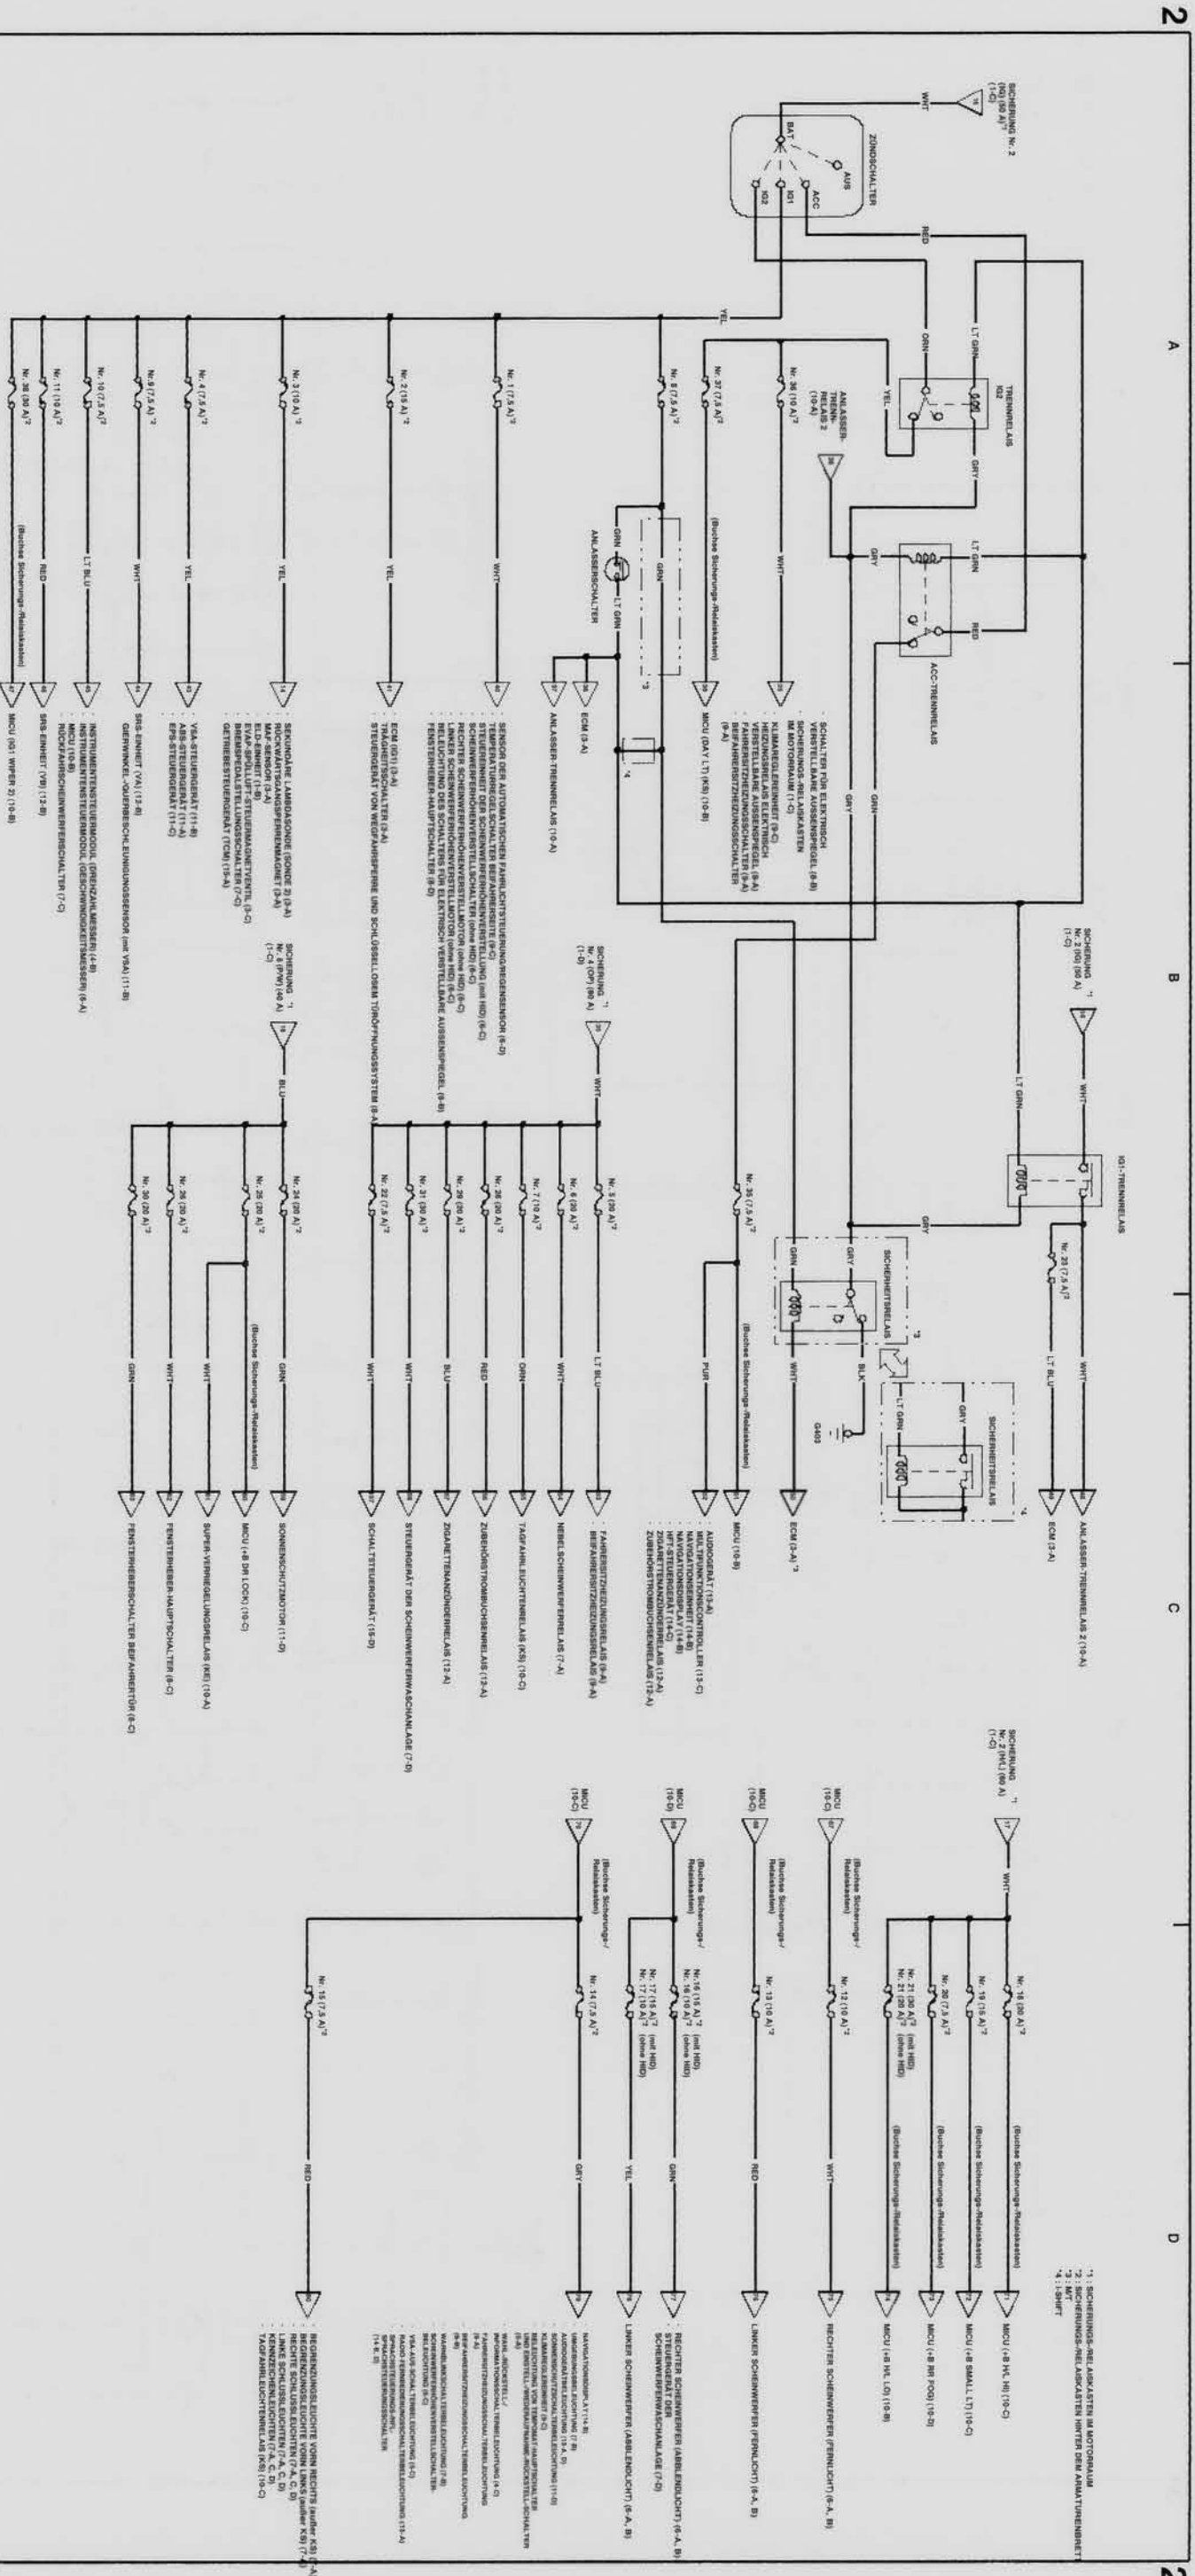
2

SICHERUNG Nr. 2 (IG) (50 A)*1 (1-C)

WHT

ZÜNDSCHALTER
AUS
BAT
ACC
IG1
IG2

RED

TRENNRELAIS IG2
LT GRN
ORN
YEL
GRY

ANLASSER-TRENNRELAIS 2 (10-A)

Nr. 36 (10 A)*2
WHT

Nr. 37 (7,5 A)*2
(Buchse Sicherungs-/Relaiskasten)

Nr. 5 (7,5 A)*2
GRN
ANLASSERSCHALTER
LT GRN

Nr. 1 (7,5 A)*2
WHT

Nr. 2 (15 A)*2
YEL

Nr. 3 (10 A)*2
YEL

Nr. 4 (7,5 A)*2
YEL

Nr. 9 (7,5 A)*2
WHT

Nr. 10 (7,5 A)*2
LT BLU

Nr. 11 (10 A)*2
RED

Nr. 38 (30 A)*2
(Buchse Sicherungs-/Relaiskasten)

ACC-TRENNRELAIS
LT GRN
GRY
RED

SCHALTER FÜR ELEKTRISCH VERSTELLBARE AUSSENSPIEGEL (8-B)
SICHERUNGS-/RELAISKASTEN IM MOTORRAUM (1-C)
KLIMAREGLEREINHEIT (9-C)
HEIZUNGSRELAIS ELEKTRISCH VERSTELLBARE AUSSENSPIEGEL (8-A)
FAHRERSITZHEIZUNGSSCHALTER (9-A)
BEIFAHRERSITZHEIZUNGSSCHALTER (9-A)

MICU (DAY LT) (KS) (10-B)

ECM (3-A)
ANLASSER-TRENNRELAIS (10-A)

SENSOR DER AUTOMATISCHEN FAHRLICHTSTEUERUNG/REGENSENSOR (6-D)
TEMPERATURREGELSCHALTER BEIFAHRERSEITE (9-C)
STEUEREINHEIT DER SCHEINWERFERHÖHENVERSTELLUNG (mit HID) (6-C)
SCHEINWERFERHÖHENVERSTELLSCHALTER (ohne HID) (6-C)
LINKER SCHEINWERFERHÖHENVERSTELLMOTOR (ohne HID) (6-C)
RECHTER SCHEINWERFERHÖHENVERSTELLMOTOR (ohne HID) (6-C)
BELEUCHTUNG DES SCHALTERS FÜR ELEKTRISCH VERSTELLBARE AUSSENSPIEGEL (6-B)
FENSTERHEBER-HAUPTSCHALTER (8-D)

ECM (IG1) (3-A)
TRÄGHEITSSCHALTER (3-A)
STEUERGERÄT VON WEGFAHRSPERRE UND SCHLÜSSELLOSEM TÜRÖFFNUNGSSYSTEM (8-A)

SEKUNDÄRE LAMBDASONDE (SONDE 2) (3-A)
RÜCKWÄRTSGANGSPERRENMAGNET (3-A)
MAF-SENSOR (3-A)
ELD-EINHEIT (1-B)
EVAP-SPÜLLUFT-STEUERMAGNETVENTIL (3-C)
BREMSPEDALSTELLUNGSSCHALTER (7-C)
GETRIEBESTEUERGERÄT (TCM) (15-A)

VSA-STEUERGERÄT (11-B)
ABS-STEUERGERÄT (11-A)
EPS-STEUERGERÄT (11-C)

SRS-EINHEIT (VA) (12-B)
GIERWINKEL-/QUERBESCHLEUNIGUNGSSENSOR (mit VSA) (11-B)

INSTRUMENTENSTEUERMODUL (DREHZAHLMESSER) (4-B)
INSTRUMENTENSTEUERMODUL (GESCHWINDIGKEITSMESSER) (4-A)
MICU (10-B)
RÜCKFAHRSCHEINWERFERSCHALTER (7-C)

SRS-EINHEIT (VB) (12-B)

MICU (IG1 WIPER 2) (10-B)

B

SICHERUNG Nr. 2 (IG) (50 A)*1 (1-C)
WHT
LT GRN
IG1-TRENNRELAIS
GRY
Nr. 20 (7,5 A)*2
WHT
LT BLU
ANLASSER-TRENNRELAIS 2 (10-A)
ECM (3-A)

SICHERHEITSRELAIS *3
GRY
GRN
BLK
WHT
G403
ECM (3-A)*3

SICHERHEITSRELAIS *4
GRY
LT GRN

Nr. 35 (7,5 A)*2
(Buchse Sicherungs-/Relaiskasten)
PUR
MICU (10-B)
AUDIOGERÄT (13-A)
MULTIFUNKTIONSCONTROLLER (13-C)
NAVIGATIONSEINHEIT (14-B)
NAVIGATIONSDISPLAY (14-B)
ZIGARETTENANZÜNDERRELAIS (12-A)
ZUBEHÖRSTROMBUCHSENRELAIS (12-A)

SICHERUNG Nr. 4 (OP) (60 A)*1 (1-D)
WHT
Nr. 5 (20 A)*2
LT BLU
FAHRERSITZHEIZUNGSRELAIS (9-A)
BEIFAHRERSITZHEIZUNGSRELAIS (9-A)
Nr. 6 (20 A)*2
WHT
NEBELSCHEINWERFERRELAIS (7-A)
Nr. 7 (10 A)*2
ORN
TAGFAHRLEUCHTENRELAIS (KS) (10-C)
Nr. 26 (20 A)*2
RED
ZUBEHÖRSTROMBUCHSENRELAIS (12-A)
Nr. 29 (20 A)*2
BLU
ZIGARETTENANZÜNDERRELAIS (12-A)
Nr. 31 (30 A)*2
WHT
STEUERGERÄT DER SCHEINWERFERWASCHANLAGE (7-D)
Nr. 22 (7,5 A)*2
WHT
SCHALTSTEUERGERÄT (15-D)

SICHERUNG Nr. 6 (P/W) (40 A)*1 (1-C)
BLU
Nr. 24 (20 A)*2
GRN
SONNENSCHUTZMOTOR (11-D)
Nr. 25 (20 A)*2
(Buchse Sicherungs-/Relaiskasten)
MICU (+B DR LOCK) (10-C)
WHT
SUPER-VERRIEGELUNGSRELAIS (KE) (10-A)
Nr. 26 (20 A)*2
WHT
FENSTERHEBER-HAUPTSCHALTER (8-C)
Nr. 30 (20 A)*2
GRN
FENSTERHEBERSCHALTER BEIFAHRERTÜR (8-C)

C

SICHERUNG Nr. 2 (H/L) (40 A)*1 (1-C)
WHT
Nr. 18 (20 A)*2
(Buchse Sicherungs-/Relaiskasten)
MICU (+B H/L HI) (10-C)
Nr. 19 (15 A)*2
(Buchse Sicherungs-/Relaiskasten)
MICU (+B SMALL LT) (10-C)
Nr. 20 (7,5 A)*2
(Buchse Sicherungs-/Relaiskasten)
MICU (+B RR FOG) (10-D)
Nr. 21 (20 A)*2 (mit HID)
Nr. 21 (20 A)*2 (ohne HID)
(Buchse Sicherungs-/Relaiskasten)
MICU (+B H/L LO) (10-B)

MICU (10-C)
(Buchse Sicherungs-/Relaiskasten)
Nr. 12 (10 A)*2
RECHTER SCHEINWERFER (FERNLICHT) (6-A, B)

MICU (10-C)
(Buchse Sicherungs-/Relaiskasten)
Nr. 13 (10 A)*2
RED
LINKER SCHEINWERFER (FERNLICHT) (6-A, B)

MICU (10-D)
(Buchse Sicherungs-/Relaiskasten)
Nr. 16 (15 A)*2 (mit HID)
Nr. 16 (10 A)*2 (ohne HID)
GRN
RECHTER SCHEINWERFER (ABBLENDLICHT) (6-A, B)
STEUERGERÄT DER SCHEINWERFERWASCHANLAGE (7-D)
Nr. 17 (15 A)*2 (mit HID)
Nr. 17 (10 A)*2 (ohne HID)
YEL
LINKER SCHEINWERFER (ABBLENDLICHT) (6-A, B)

MICU (10-C)
(Buchse Sicherungs-/Relaiskasten)
Nr. 14 (7,5 A)*2
GRY
NAVIGATIONSDISPLAY (14-B)
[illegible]

Nr. 15 (7,5 A)*2
RED
BEGRENZUNGSLEUCHTE VORN RECHTS (außer KS) (7-A)
BEGRENZUNGSLEUCHTE VORN LINKS (außer KS) (7-A)
RECHTE SCHLUSSLEUCHTEN (7-A, C, D)
LINKE SCHLUSSLEUCHTEN (7-A, C, D)
KENNZEICHENLEUCHTEN (7-A, C, D)
TAGFAHRLEUCHTENRELAIS (KS) (10-C)

D

*1 : SICHERUNGS-/RELAISKASTEN IM MOTORRAUM
*2 : SICHERUNGS-/RELAISKASTEN HINTER DEM ARMATURENBRETT
*3 : M/T
*4 : I-SHIFT

2